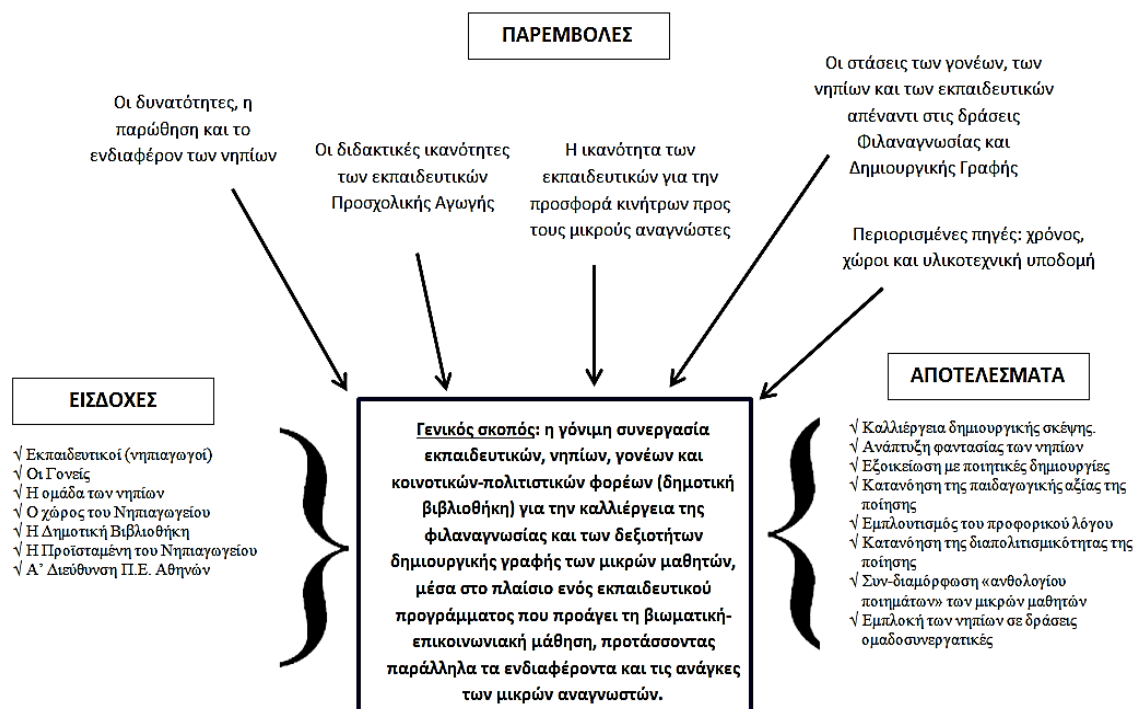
ΠΑΡΕΜΒΟΛΕΣ

Οι δυνατότητες, η παρώθηση και το ενδιαφέρον των νηπίων

Οι διδακτικές ικανότητες των εκπαιδευτικών Προσχολικής Αγωγής

Η ικανότητα των εκπαιδευτικών για την προσφορά κινήτρων προς τους μικρούς αναγνώστες

Οι στάσεις των γονέων, των νηπίων και των εκπαιδευτικών απέναντι στις δράσεις Φιλαναγνωσίας και Δημιουργικής Γραφής

Περιορισμένες πηγές: χρόνος, χώροι και υλικοτεχνική υποδομή

ΕΙΣΔΟΧΕΣ

√ Εκπαιδευτικοί (νηπιαγωγοί)
√ Οι Γονείς
√ Η ομάδα των νηπίων
√ Ο χώρος του Νηπιαγωγείου
√ Η Δημοτική Βιβλιοθήκη
√ Η Προϊσταμένη του Νηπιαγωγείου
√ Α' Διεύθυνση Π.Ε. Αθηνών

Γενικός σκοπός: η γόνιμη συνεργασία εκπαιδευτικών, νηπίων, γονέων και κοινοτικών-πολιτιστικών φορέων (δημοτική βιβλιοθήκη) για την καλλιέργεια της φιλαναγνωσίας και των δεξιοτήτων δημιουργικής γραφής των μικρών μαθητών, μέσα στο πλαίσιο ενός εκπαιδευτικού προγράμματος που προάγει τη βιωματική-επικοινωνιακή μάθηση, προτάσσοντας παράλληλα τα ενδιαφέροντα και τις ανάγκες των μικρών αναγνωστών.

ΑΠΟΤΕΛΕΣΜΑΤΑ

√ Καλλιέργεια δημιουργικής σκέψης.
√ Ανάπτυξη φαντασίας των νηπίων
√ Εξοικείωση με ποιητικές δημιουργίες
√ Κατανόηση της παιδαγωγικής αξίας της ποίησης
√ Εμπλουτισμός του προφορικού λόγου
√ Κατανόηση της διαπολιτισμικότητας της ποίησης
√ Συν-διαμόρφωση «ανθολογίου ποιημάτων» των μικρών μαθητών
√ Εμπλοκή των νηπίων σε δράσεις ομαδοσυνεργατικές